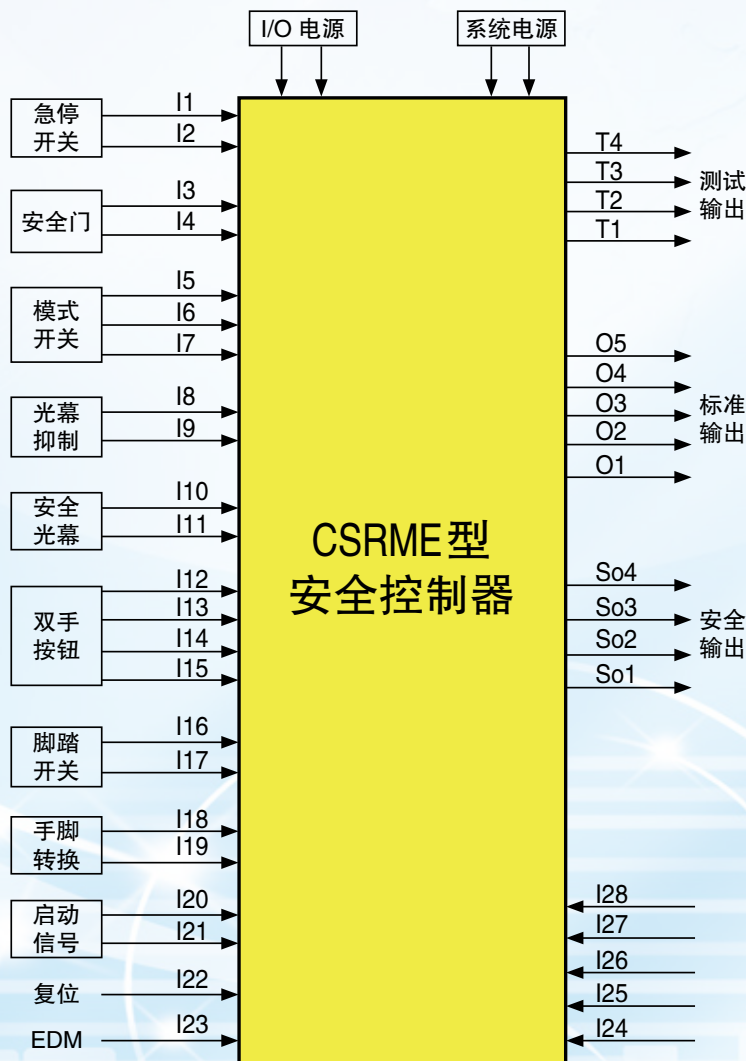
I/O 电源

系统电源

急停开关
I1
I2

安全门
I3
I4

模式开关
I5
I6
I7

光幕抑制
I8
I9

安全光幕
I10
I11

双手按钮
I12
I13
I14
I15

脚踏开关
I16
I17

手脚转换
I18
I19

启动信号
I20
I21

复位
I22

EDM
I23

CSRME型
安全控制器

T4
T3
T2
T1
测试输出

O5
O4
O3
O2
O1
标准输出

So4
So3
So2
So1
安全输出

I28
I27
I26
I25
I24